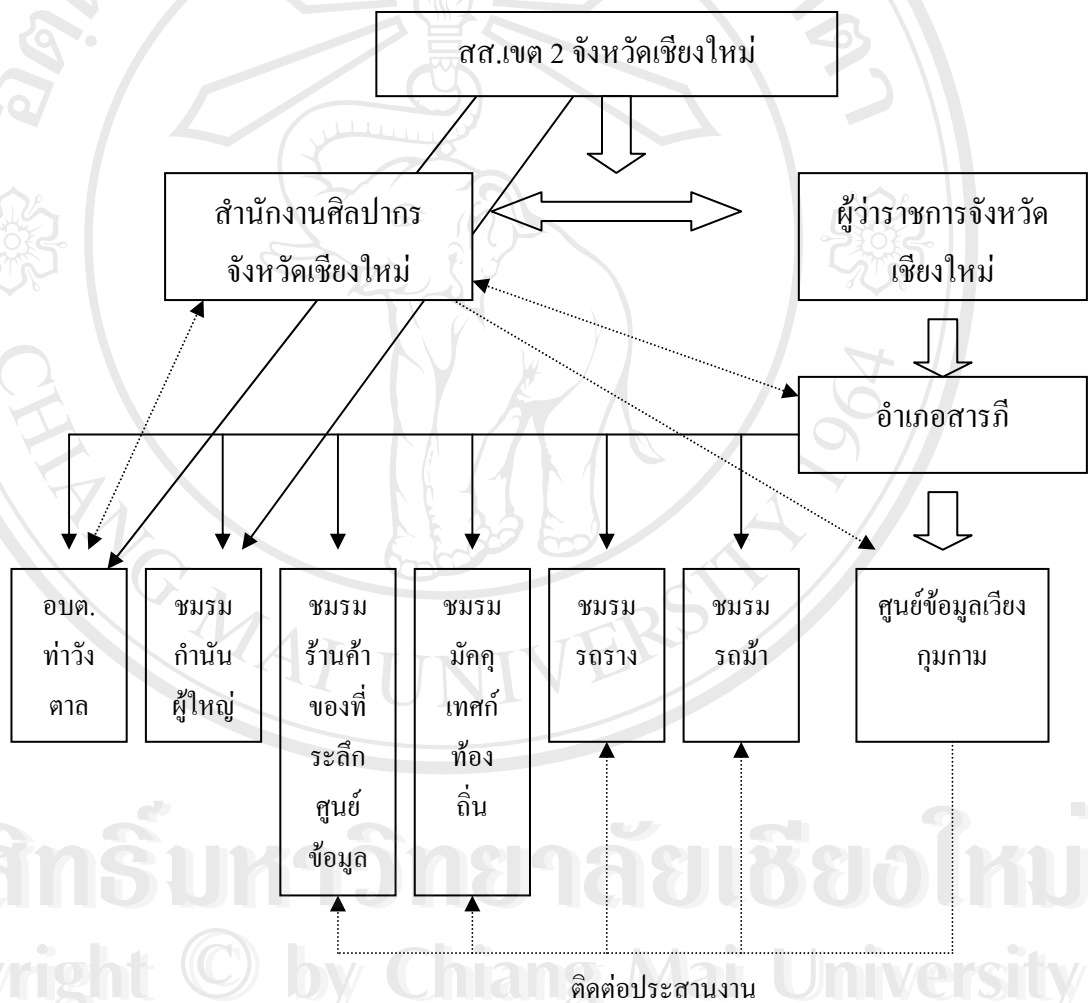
สส.เขต 2 จังหวัดเชียงใหม่

สำนักงานศิลปากร จังหวัดเชียงใหม่

ผู้ว่าราชการจังหวัด เชียงใหม่

อำเภอสารภี

อบต. ท่าวังตาล

ชมรม กำนัน ผู้ใหญ่

ชมรม ร้านค้า ของที่ ระลึก ศูนย์ ข้อมูล

ชมรม มัคคุ เทศก์ ท้อง ถิ่น

ชมรม รถราง

ชมรม รถม้า

ศูนย์ข้อมูลเวียง กุมกาม

ติดต่อประสานงาน

ลิขสิทธิ์มหาวิทยาลัยเชียงใหม่
Copyright © by Chiang Mai University